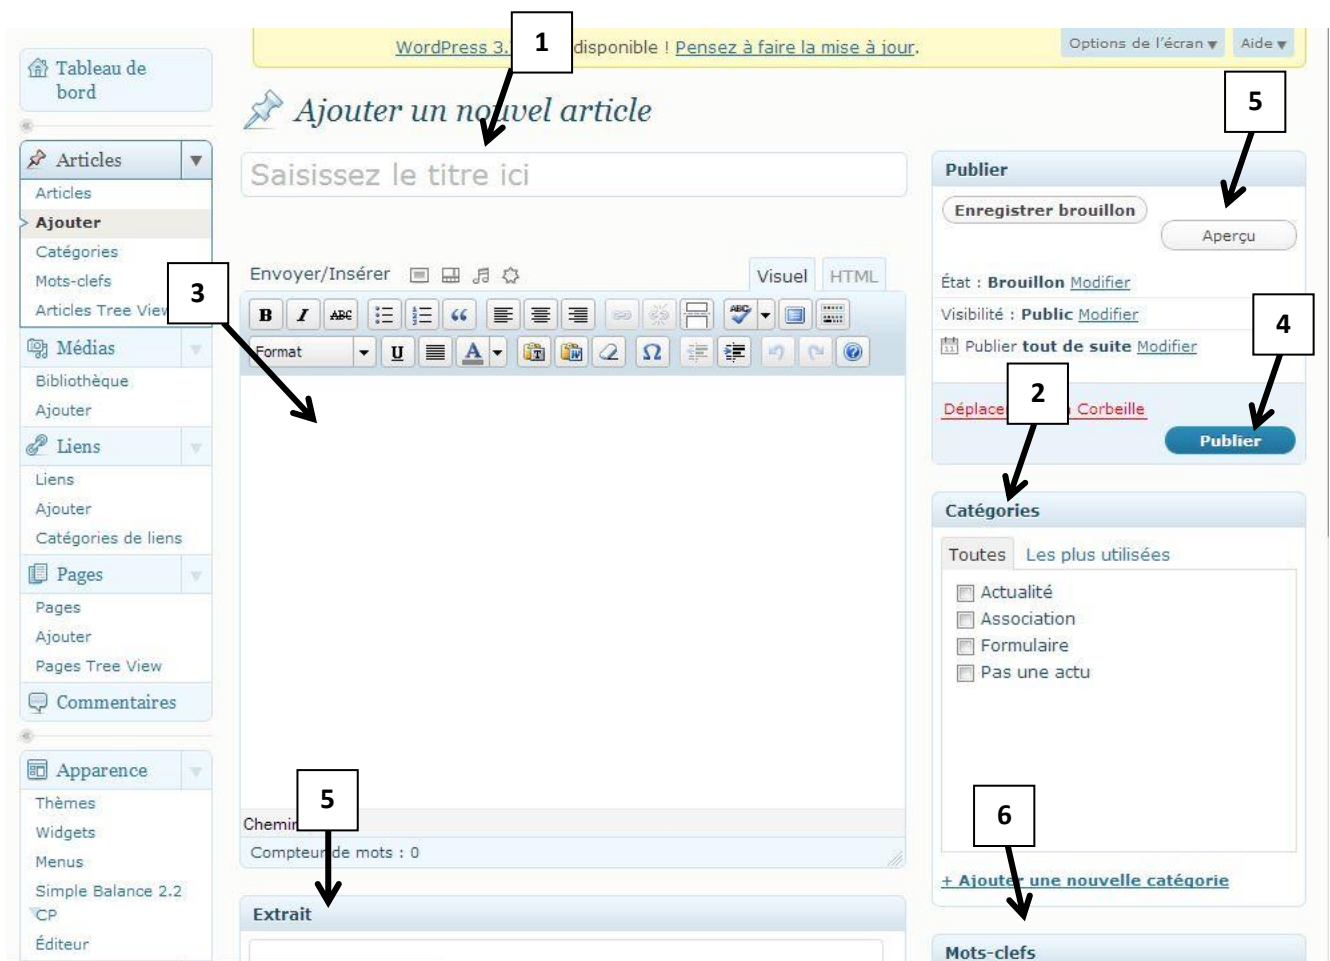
WordPress 3. 1 disponible ! Pensez à faire la mise à jour.

Options de l'écran ▾ Aide ▾

Tableau de bord

Articles
Articles
Ajouter
Catégories
Mots-clefs
Articles Tree Vie

Médias
Bibliothèque
Ajouter

Liens
Liens
Ajouter
Catégories de liens

Pages
Pages
Ajouter
Pages Tree View

Commentaires

Apparence
Thèmes
Widgets
Menus
Simple Balance 2.2 CP
Éditeur

Ajouter un no 1 vel article

Saisissez le titre ici

Envoyer/Insérer

Visuel HTML

3

Format

Chemin 5

Compteur de mots : 0

Extrait

Publier

5

Enregistrer brouillon

Aperçu

État : Brouillon Modifier

Visibilité : Public Modifier

Publier tout de suite Modifier

4

Déplace 2 Corbeille

Publier

Catégories

Toutes Les plus utilisées

Actualité
Association
Formulaire
Pas une actu

6

+ Ajouter une nouvelle catégorie

Mots-clefs